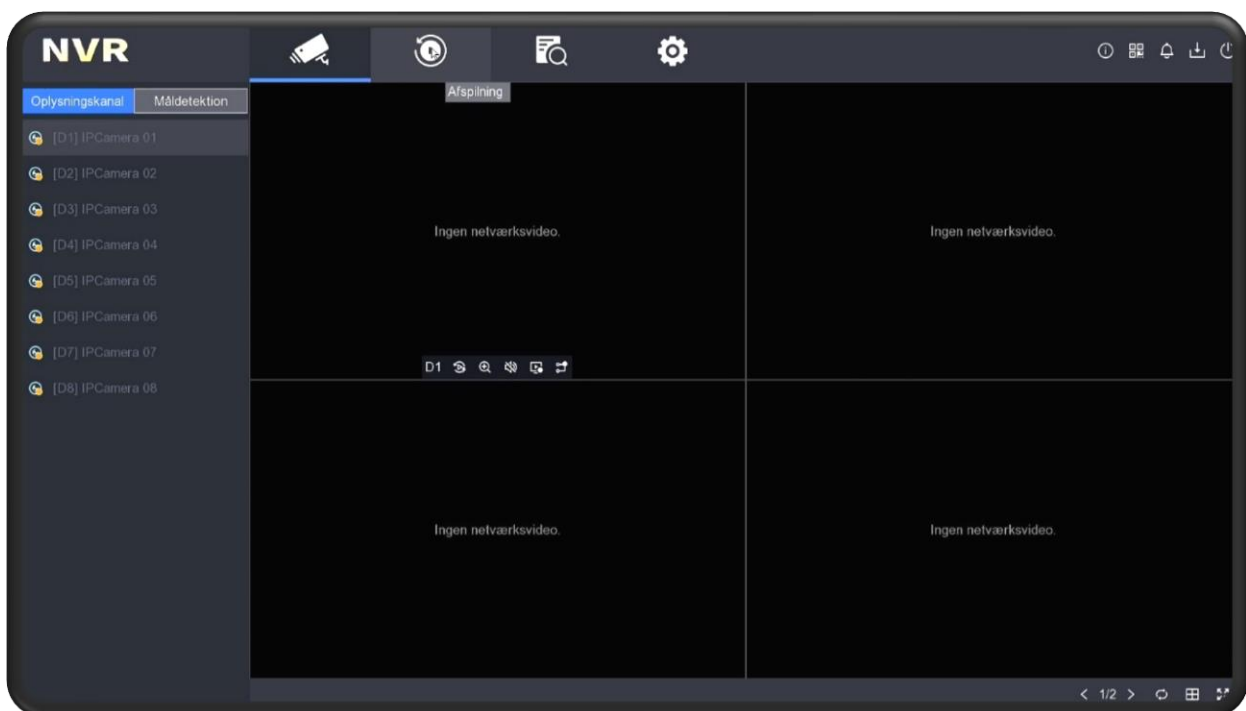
NVR

Afspilning

Oplysningskanal Måldetektion

[D1] IPCamera 01
[D2] IPCamera 02
[D3] IPCamera 03
[D4] IPCamera 04
[D5] IPCamera 05
[D6] IPCamera 06
[D7] IPCamera 07
[D8] IPCamera 08

Ingen netværksvideo.

D1

Ingen netværksvideo.

Ingen netværksvideo.

Ingen netværksvideo.

< 1/2 >